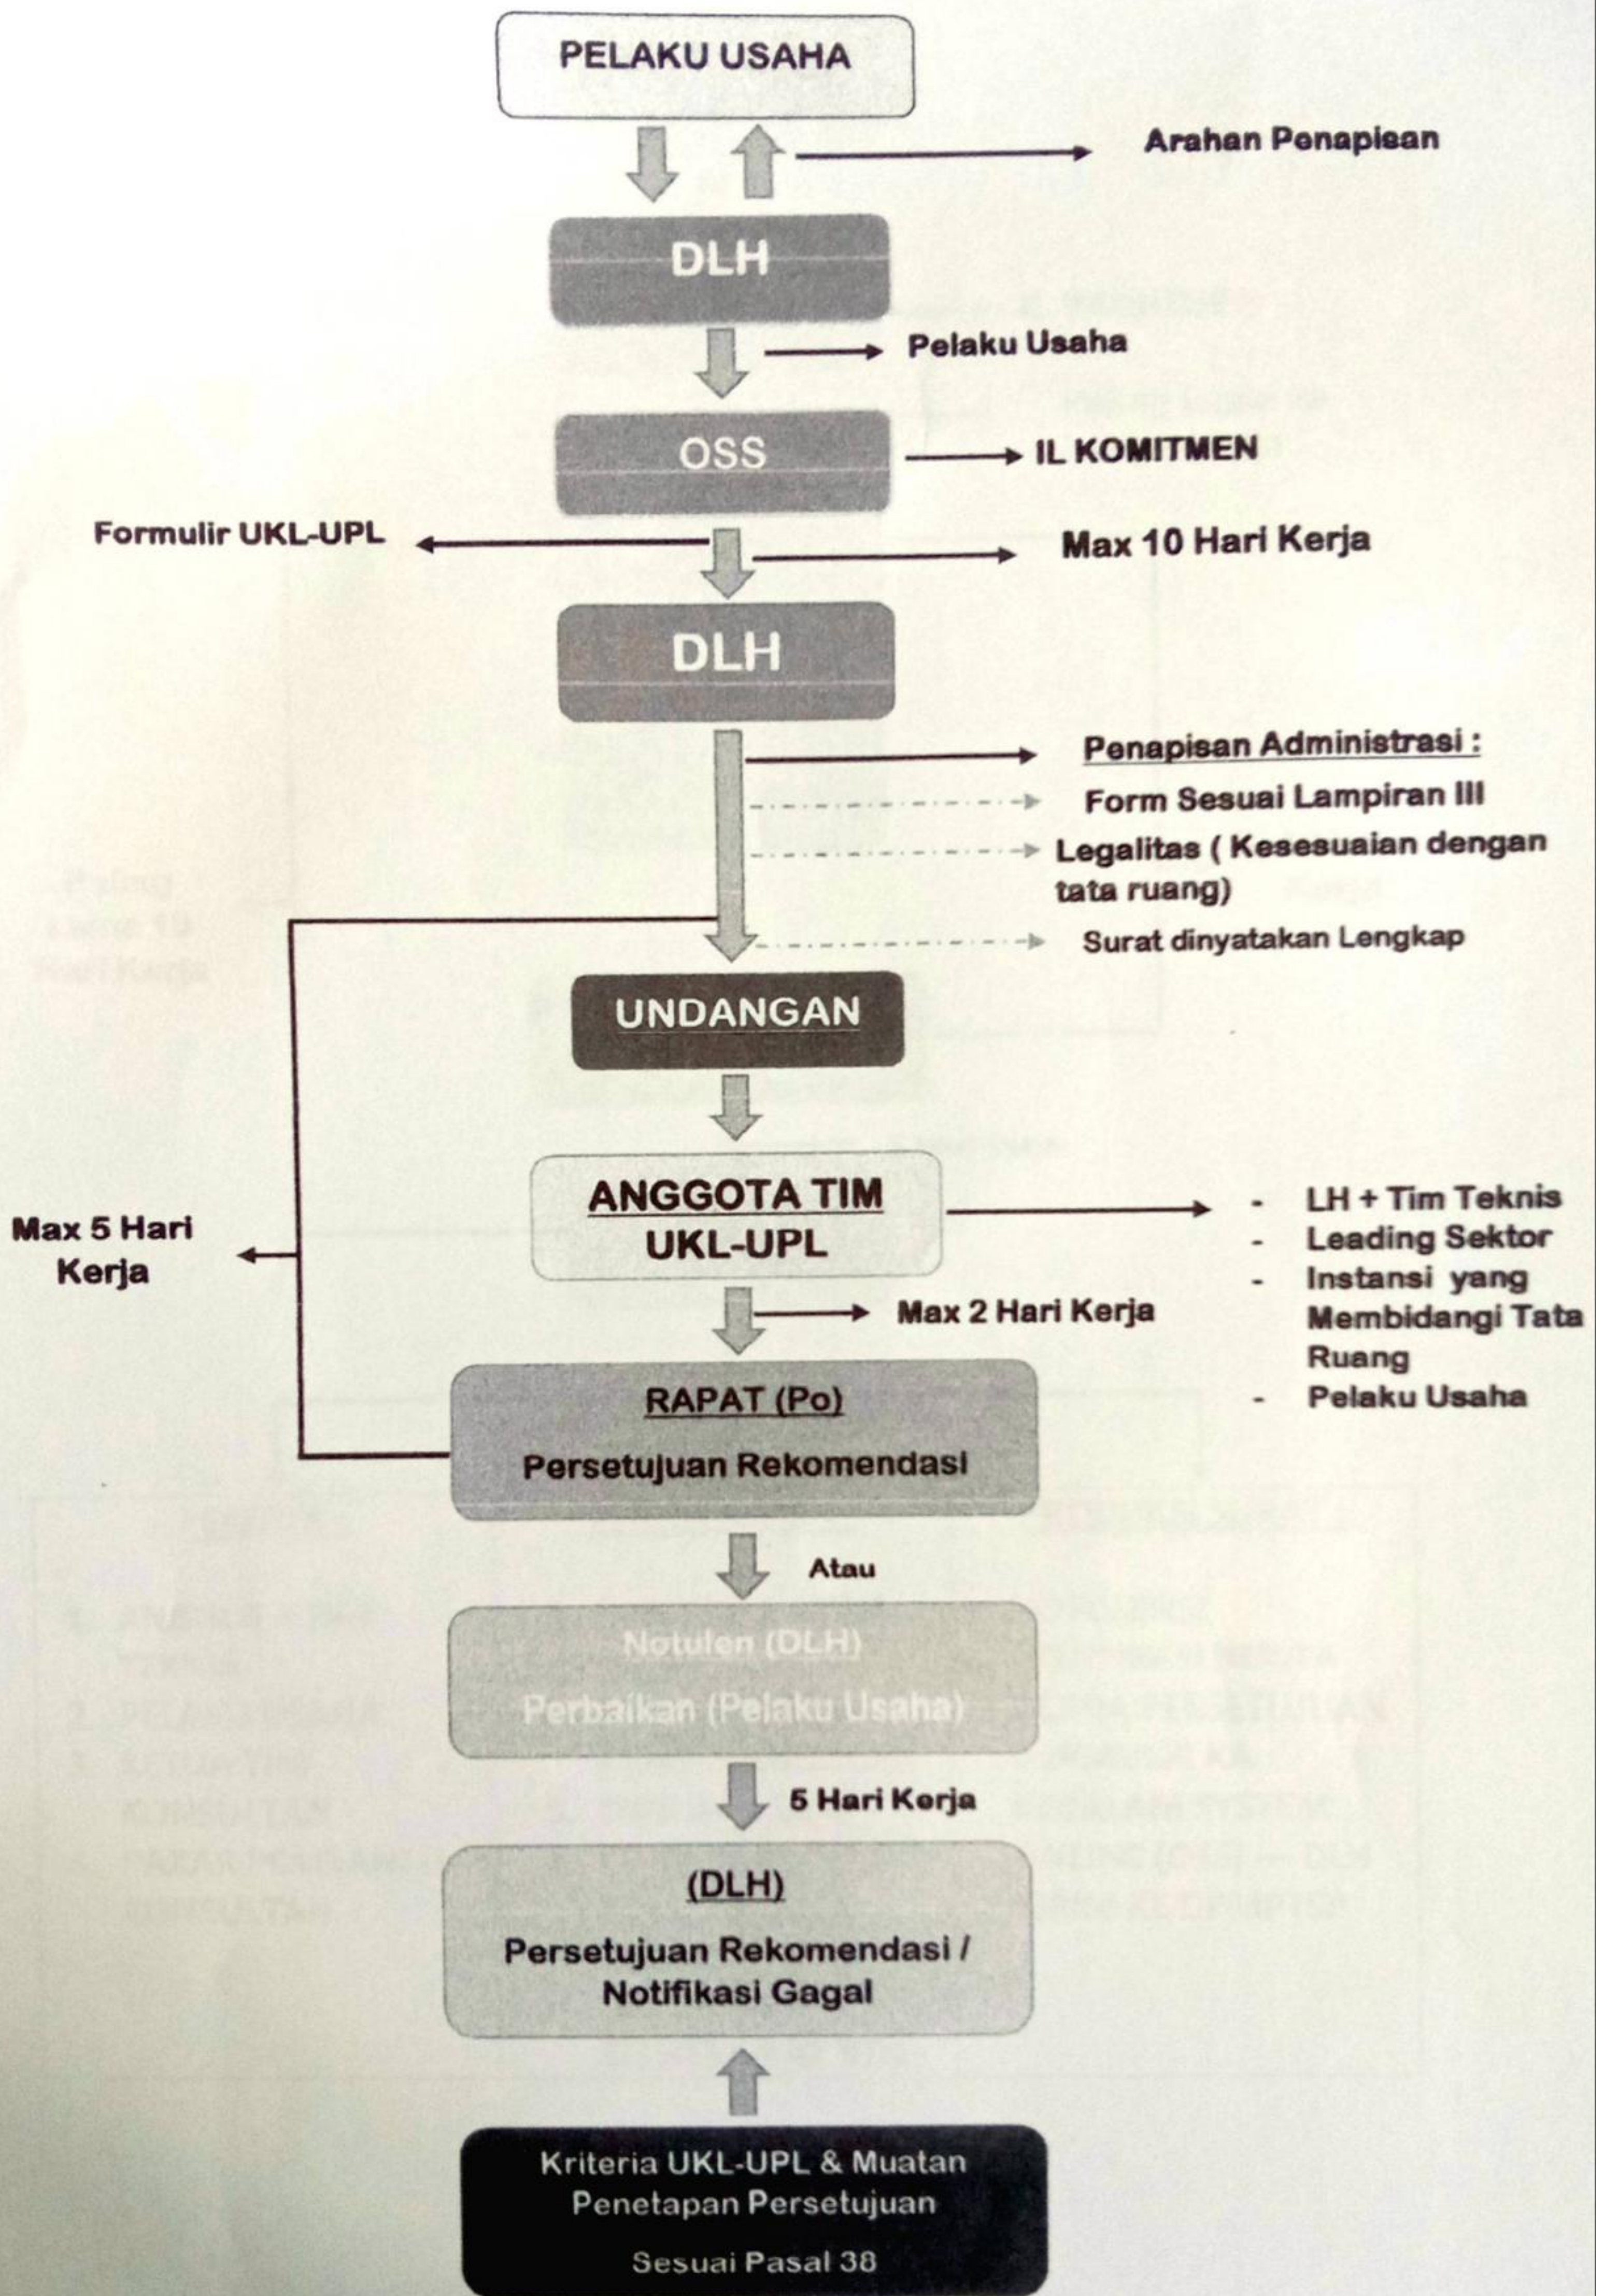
PELAKU USAHA

Arahan Penapisan

DLH

Pelaku Usaha

OSS

IL KOMITMEN

Formulir UKL-UPL

Max 10 Hari Kerja

DLH

Penapisan Administrasi :

Form Sesuai Lampiran III

Legalitas ( Kesesuaian dengan tata ruang)

Surat dinyatakan Lengkap

UNDANGAN

Max 5 Hari Kerja

ANGGOTA TIM UKL-UPL

- LH + Tim Teknis
- Leading Sektor
- Instansi yang Membidangi Tata Ruang
- Pelaku Usaha

Max 2 Hari Kerja

RAPAT (Po)

Persetujuan Rekomendasi

Atau

Notulen (DLH)

Perbaikan (Pelaku Usaha)

5 Hari Kerja

(DLH)

Persetujuan Rekomendasi / Notifikasi Gagal

Kriteria UKL-UPL & Muatan Penetapan Persetujuan

Sesuai Pasal 38